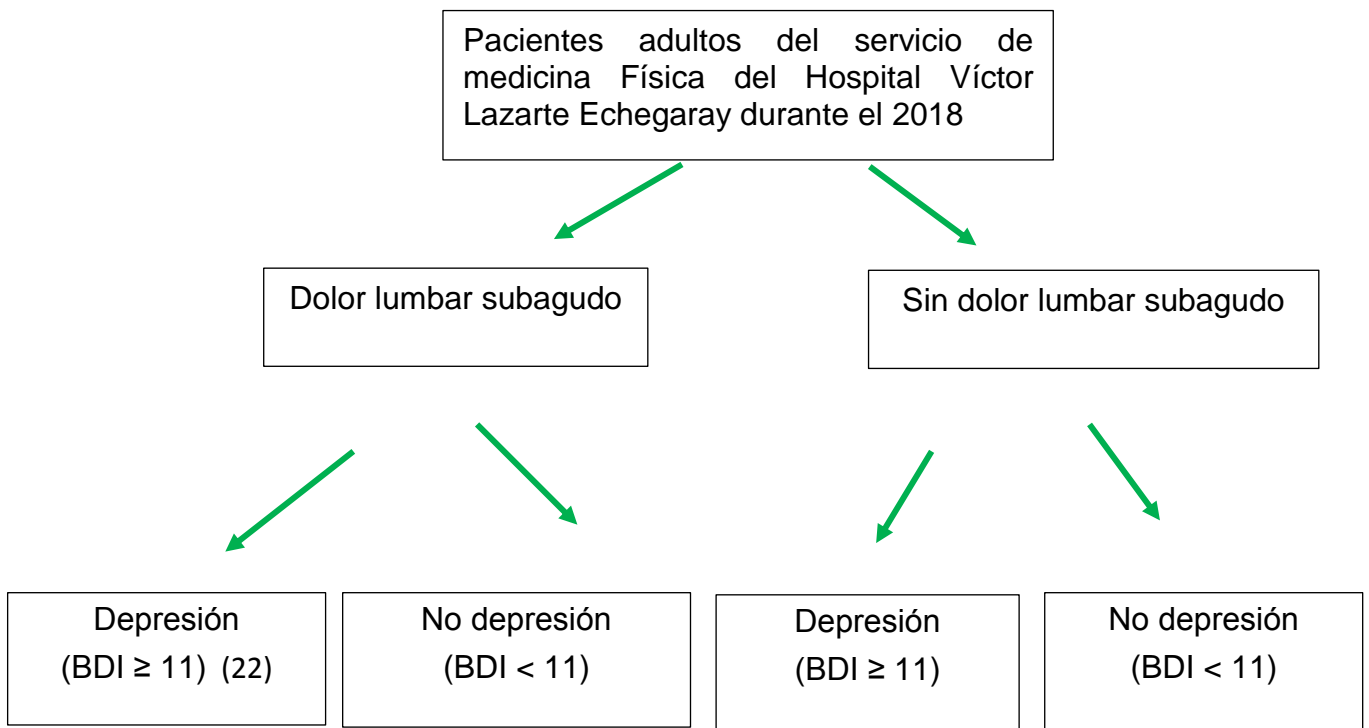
Pacientes adultos del servicio de medicina Física del Hospital Víctor Lazarte Echegaray durante el 2018

Dolor lumbar subagudo

Sin dolor lumbar subagudo

Depresión
(BDI $\geq$ 11) (22)

No depresión
(BDI < 11)

Depresión
(BDI $\geq$ 11)

No depresión
(BDI < 11)